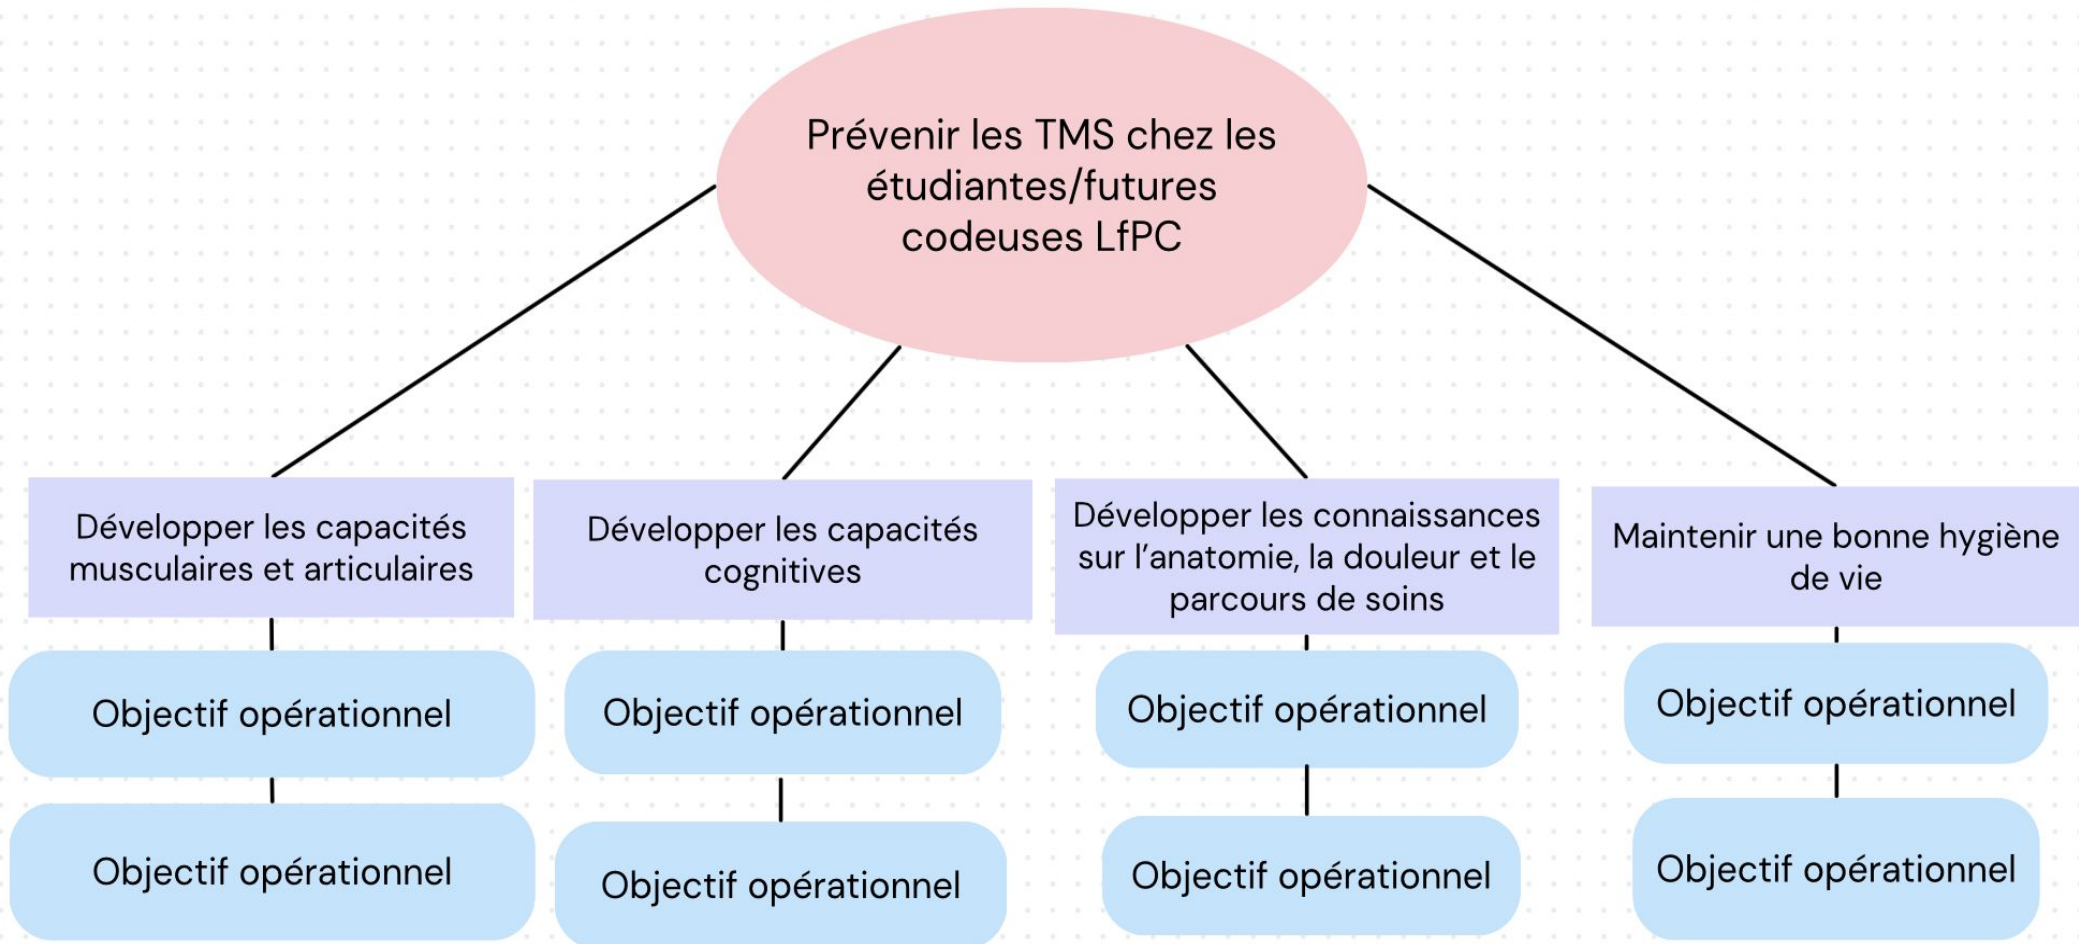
Prévenir les TMS chez les étudiantes/futures codeuses LfPC

Développer les capacités musculaires et articulaires

Objectif opérationnel

Objectif opérationnel

Développer les capacités cognitives

Objectif opérationnel

Objectif opérationnel

Développer les connaissances sur l'anatomie, la douleur et le parcours de soins

Objectif opérationnel

Objectif opérationnel

Maintenir une bonne hygiène de vie

Objectif opérationnel

Objectif opérationnel